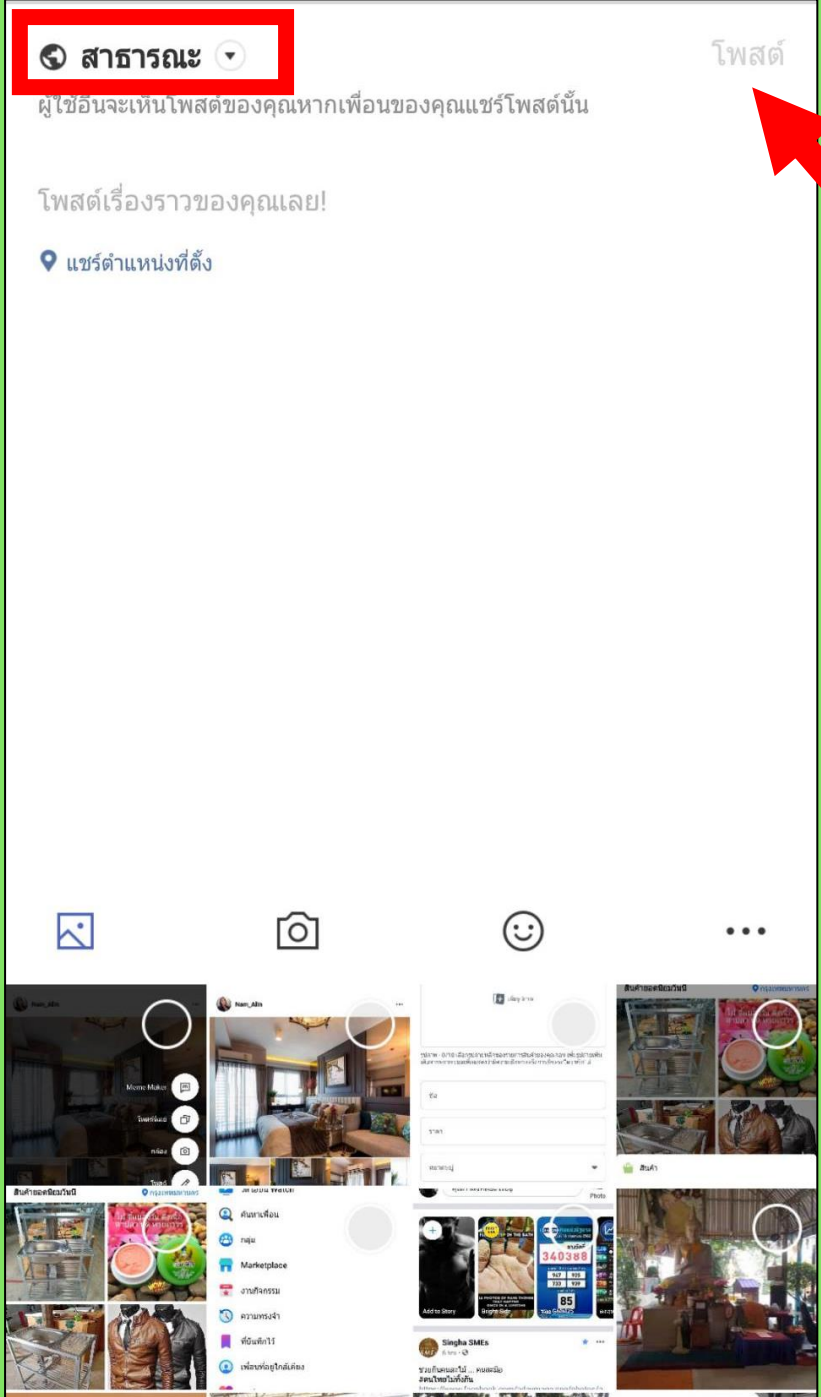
สาธารณะ

โพสต์

ผู้ใช้อื่นจะเห็นโพสต์ของคุณหากเพื่อนของคุณแชร์โพสต์นั้น

โพสต์เรื่องราวของคุณเลย!

แชร์ตำแหน่งที่ตั้ง

Meme Maker

ค้นหาเพื่อน

กลุ่ม

Marketplace

งานกิจกรรม

ความทรงจำ

ที่บันทึกไว้

เพื่อนที่อยู่ใกล้เคียง

Add to Story

340388

85

Singha SMEs

สินค้า